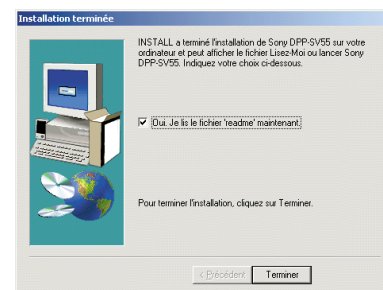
Installation terminée

INSTALL a terminé l'installation de Sony DPP-SV55 sur votre ordinateur et peut afficher le fichier Lisez-Moi ou lancer Sony DPP-SV55. Indiquez votre choix ci-dessous.

Oui, Je lis le fichier 'readme' maintenant.

Pour terminer l'installation, cliquez sur Terminer.

< Précédent
Terminer